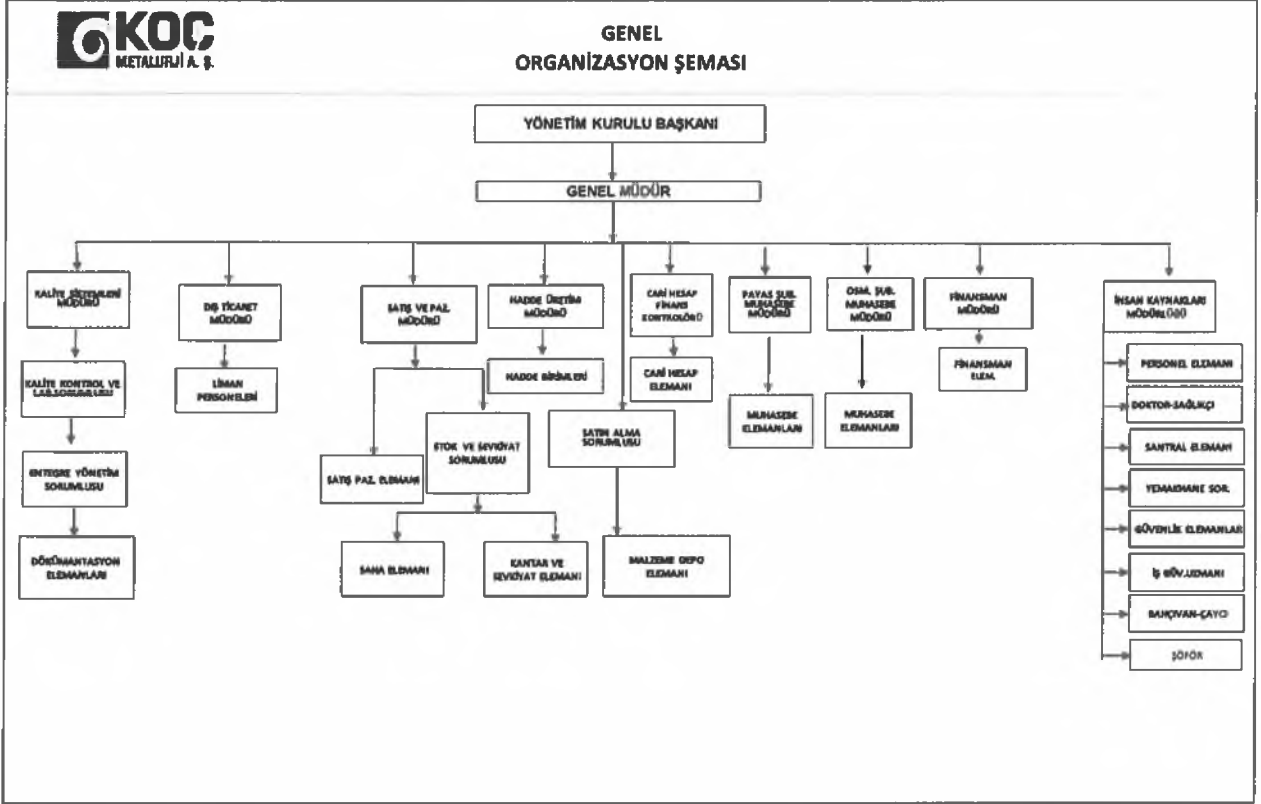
KOÇ METALURJİ A. Ş.

GENEL
ORGANİZASYON ŞEMASI

YÖNETİM KURULU BAŞKANI

GENEL MÜDÜR

KALİTE SİSTEMLERİ MÜDÜRÜ

KALİTE KONTROL VE LAB.SORUMLUSU

ENTEGRE YÖNETİM SORUMLUSU

DÖKÜMANTASYON ELEMANLARI

DIŞ TİCARET MÜDÜRÜ

LİMAN PERSONELLERİ

SATIŞ VE PAZ. MÜDÜRÜ

SATIŞ PAZ. ELEMANI

STOK VE SEVKİYAT SORUMLUSU

SAHA ELEMANI

KANTAR VE SEVKİYAT ELEMANI

HADDE ÜRETİM MÜDÜRÜ

HADDE BİRİMLERİ

CARİ HESAP FİNANS KONTROLÖRÜ

CARİ HESAP ELEMANI

SATIN ALMA SORUMLUSU

MALZEME DEPO ELEMANI

PAYAS ŞUB. MUHASEBE MÜDÜRÜ

MUHASEBE ELEMANLARI

OSM. ŞUB. MUHASEBE MÜDÜRÜ

MUHASEBE ELEMANLARI

FİNANSMAN MÜDÜRÜ

FİNANSMAN ELEM.

İNSAN KAYNAKLARI MÜDÜRLÜĞÜ

PERSONEL ELEMANI

DOKTOR-SAĞLIKÇI

SANTRAL ELEMANI

YEMEKHANE SOR.

GÜVENLİK ELEMANLARI

İŞ GÜV.UZMANI

BAHÇIVAN-ÇAYCI

ŞOFÖR